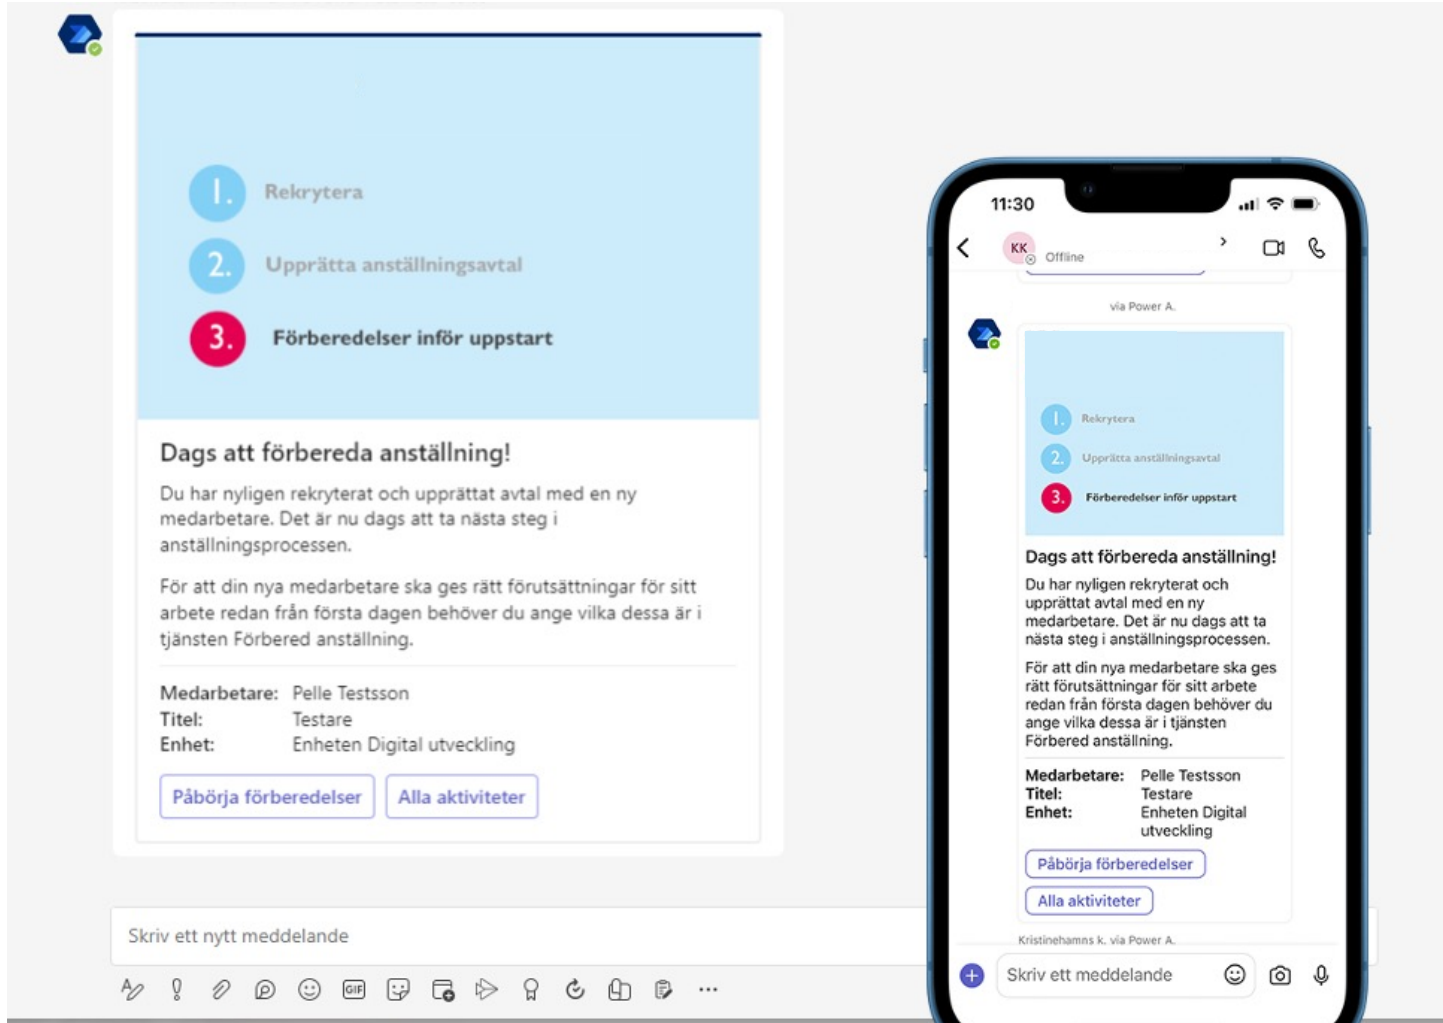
1. Rekrytera

2. Upprätta anställningsavtal

3. Förberedelser inför uppstart

Dags att förbereda anställning!

Du har nyligen rekryterat och upprättat avtal med en ny medarbetare. Det är nu dags att ta nästa steg i anställningsprocessen.

För att din nya medarbetare ska ges rätt förutsättningar för sitt arbete redan från första dagen behöver du ange vilka dessa är i tjänsten Förbered anställning.

| | |
|---|---|
| Medarbetare: | Pelle Testsson |
| Titel: | Testare |
| Enhet: | Enheten Digital utveckling |

Påbörja förberedelser

Alla aktiviteter

Skriv ett nytt meddelande

GIF

11:30

KK

Offline

via Power A.

1. Rekrytera

2. Upprätta anställningsavtal

3. Förberedelser inför uppstart

Dags att förbereda anställning!

Du har nyligen rekryterat och upprättat avtal med en ny medarbetare. Det är nu dags att ta nästa steg i anställningsprocessen.

För att din nya medarbetare ska ges rätt förutsättningar för sitt arbete redan från första dagen behöver du ange vilka dessa är i tjänsten Förbered anställning.

| | |
|---|---|
| Medarbetare: | Pelle Testsson |
| Titel: | Testare |
| Enhet: | Enheten Digital utveckling |

Påbörja förberedelser

Alla aktiviteter

Kristinehamns k. via Power A.

Skriv ett meddelande